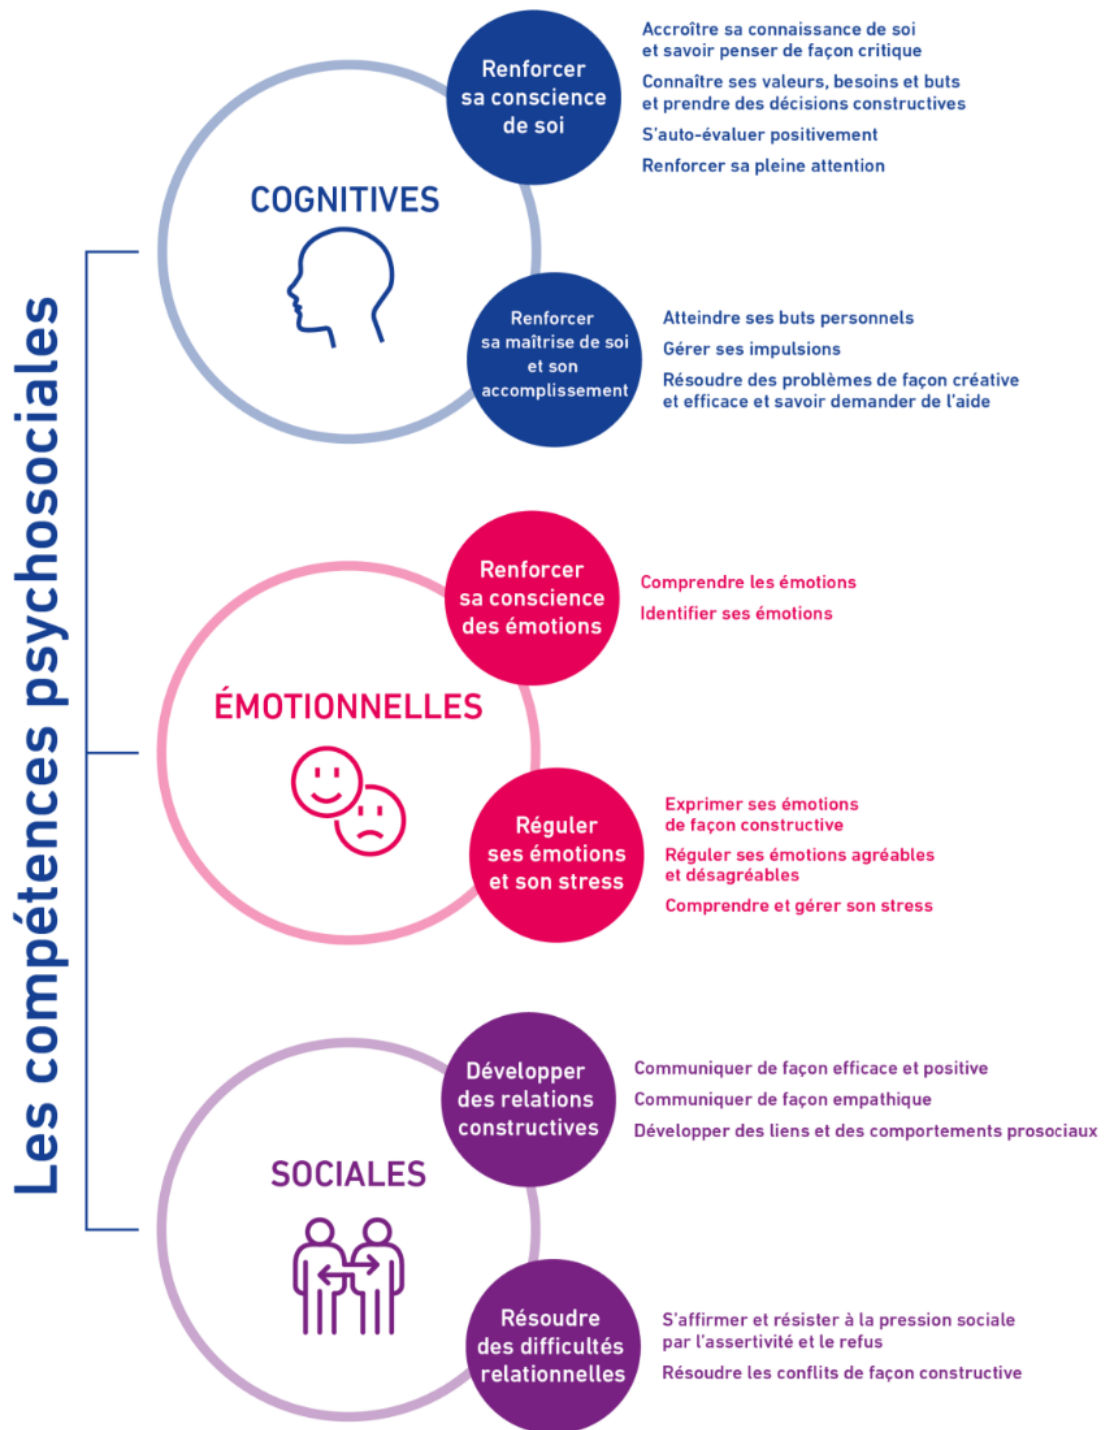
Les compétences psychosociales

COGNITIVES

Renforcer sa conscience de soi

Accroître sa connaissance de soi et savoir penser de façon critique

Connaître ses valeurs, besoins et buts et prendre des décisions constructives

S'auto-évaluer positivement

Renforcer sa pleine attention

Renforcer sa maîtrise de soi et son accomplissement

Atteindre ses buts personnels

Gérer ses impulsions

Résoudre des problèmes de façon créative et efficace et savoir demander de l'aide

ÉMOTIONNELLES

Renforcer sa conscience des émotions

Comprendre les émotions

Identifier ses émotions

Réguler ses émotions et son stress

Exprimer ses émotions de façon constructive

Réguler ses émotions agréables et désagréables

Comprendre et gérer son stress

SOCIALES

Développer des relations constructives

Communiquer de façon efficace et positive

Communiquer de façon empathique

Développer des liens et des comportements prosociaux

Résoudre des difficultés relationnelles

S'affirmer et résister à la pression sociale par l'assertivité et le refus

Résoudre les conflits de façon constructive